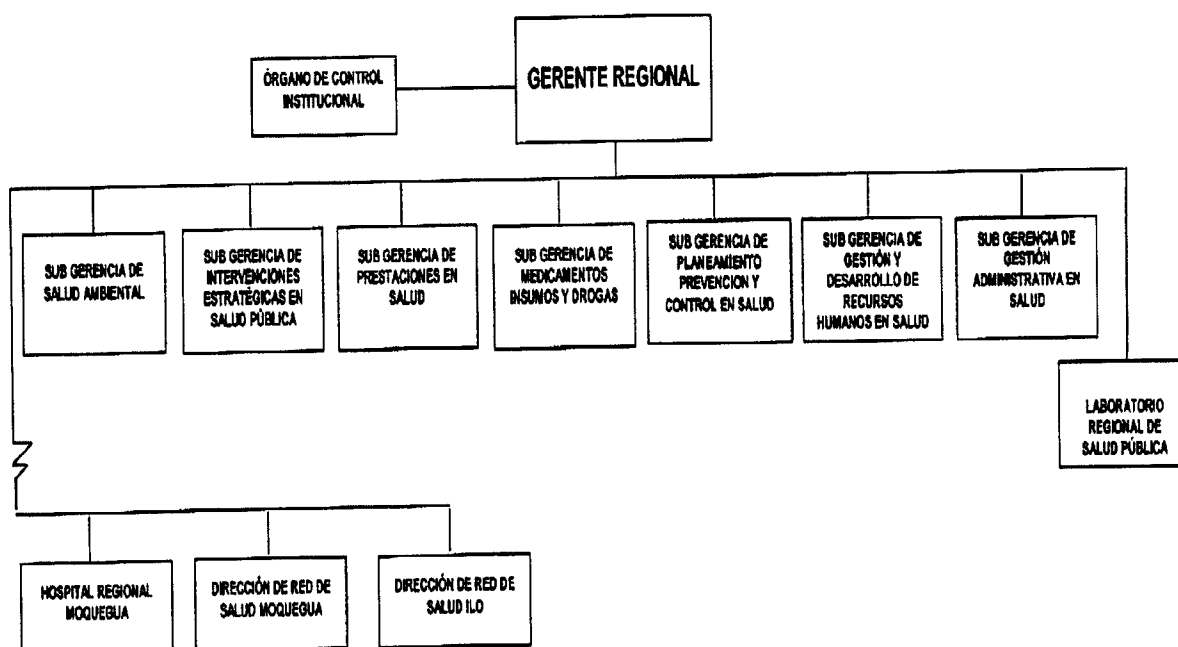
ÓRGANO DE CONTROL INSTITUCIONAL

GERENTE REGIONAL

SUB GERENCIA DE SALUD AMBIENTAL

SUB GERENCIA DE INTERVENCIONES ESTRATÉGICAS EN SALUD PÚBLICA

SUB GERENCIA DE PRESTACIONES EN SALUD

SUB GERENCIA DE MEDICAMENTOS INSUMOS Y DROGAS

SUB GERENCIA DE PLANEAMIENTO PREVENCION Y CONTROL EN SALUD

SUB GERENCIA DE GESTIÓN Y DESARROLLO DE RECURSOS HUMANOS EN SALUD

SUB GERENCIA DE GESTIÓN ADMINISTRATIVA EN SALUD

LABORATORIO REGIONAL DE SALUD PÚBLICA

HOSPITAL REGIONAL MOQUEGUA

DIRECCIÓN DE RED DE SALUD MOQUEGUA

DIRECCIÓN DE RED DE SALUD ILO